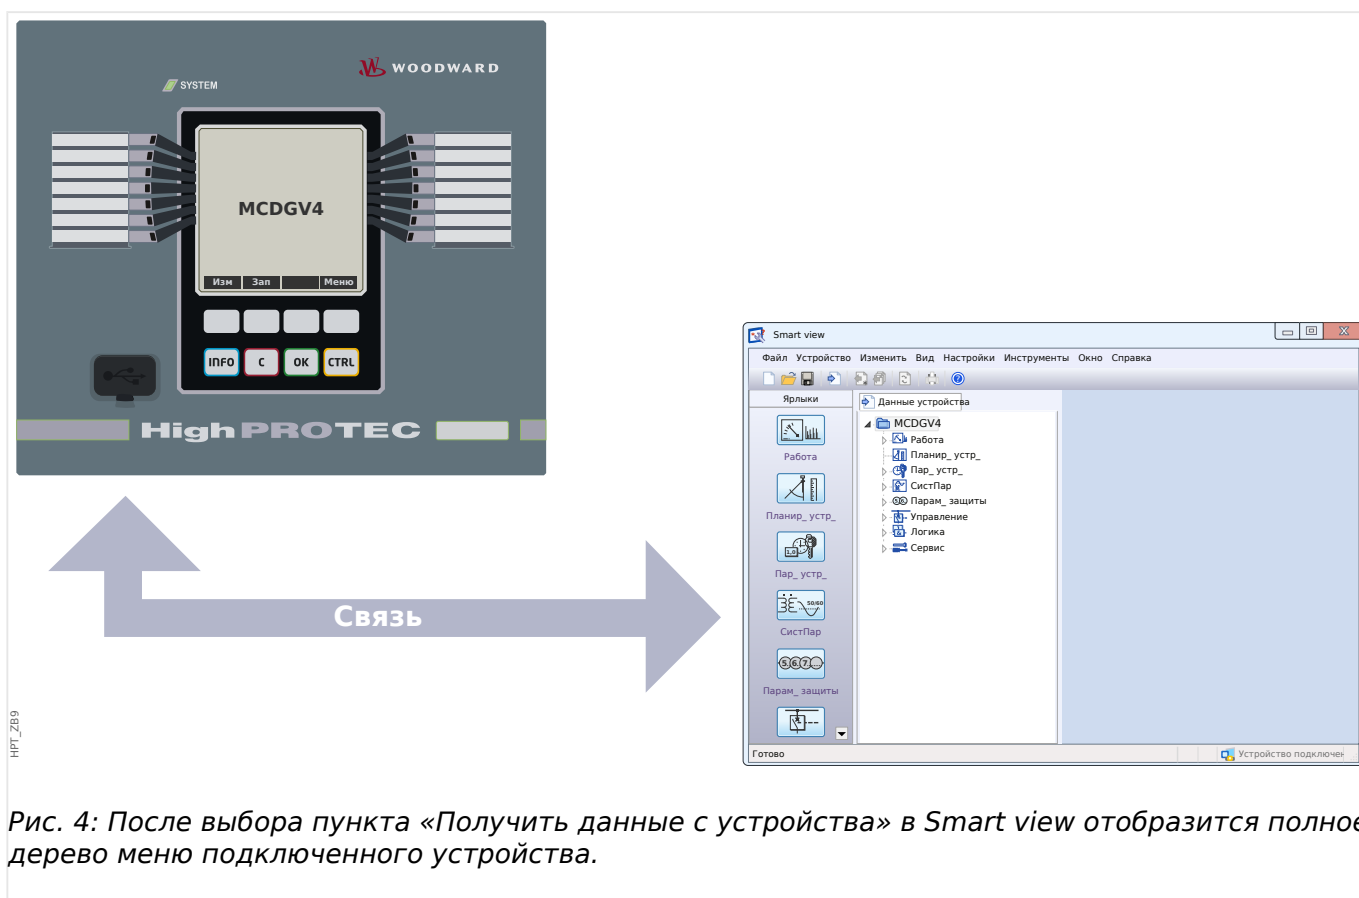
SYSTEM

WOODWARD

MCDGV4

Изм | Зап | | Меню

INFO C OK CTRL

HighPROTEC

Связь

HPT_ZB9

Smart view

Файл Устройство Изменить Вид Настройки Инструменты Окно Справка

Ярлыки

Данные устройства

Работа

Планир_ устр_

Пар_ устр_

СистПар

Парам_ защиты

MCDGV4
Работа
Планир_ устр_
Пар_ устр_
СистПар
Парам_ защиты
Управление
Логика
Сервис

Готово

Устройство подключен

Рис. 4: После выбора пункта «Получить данные с устройства» в Smart view отобразится полное дерево меню подключенного устройства.